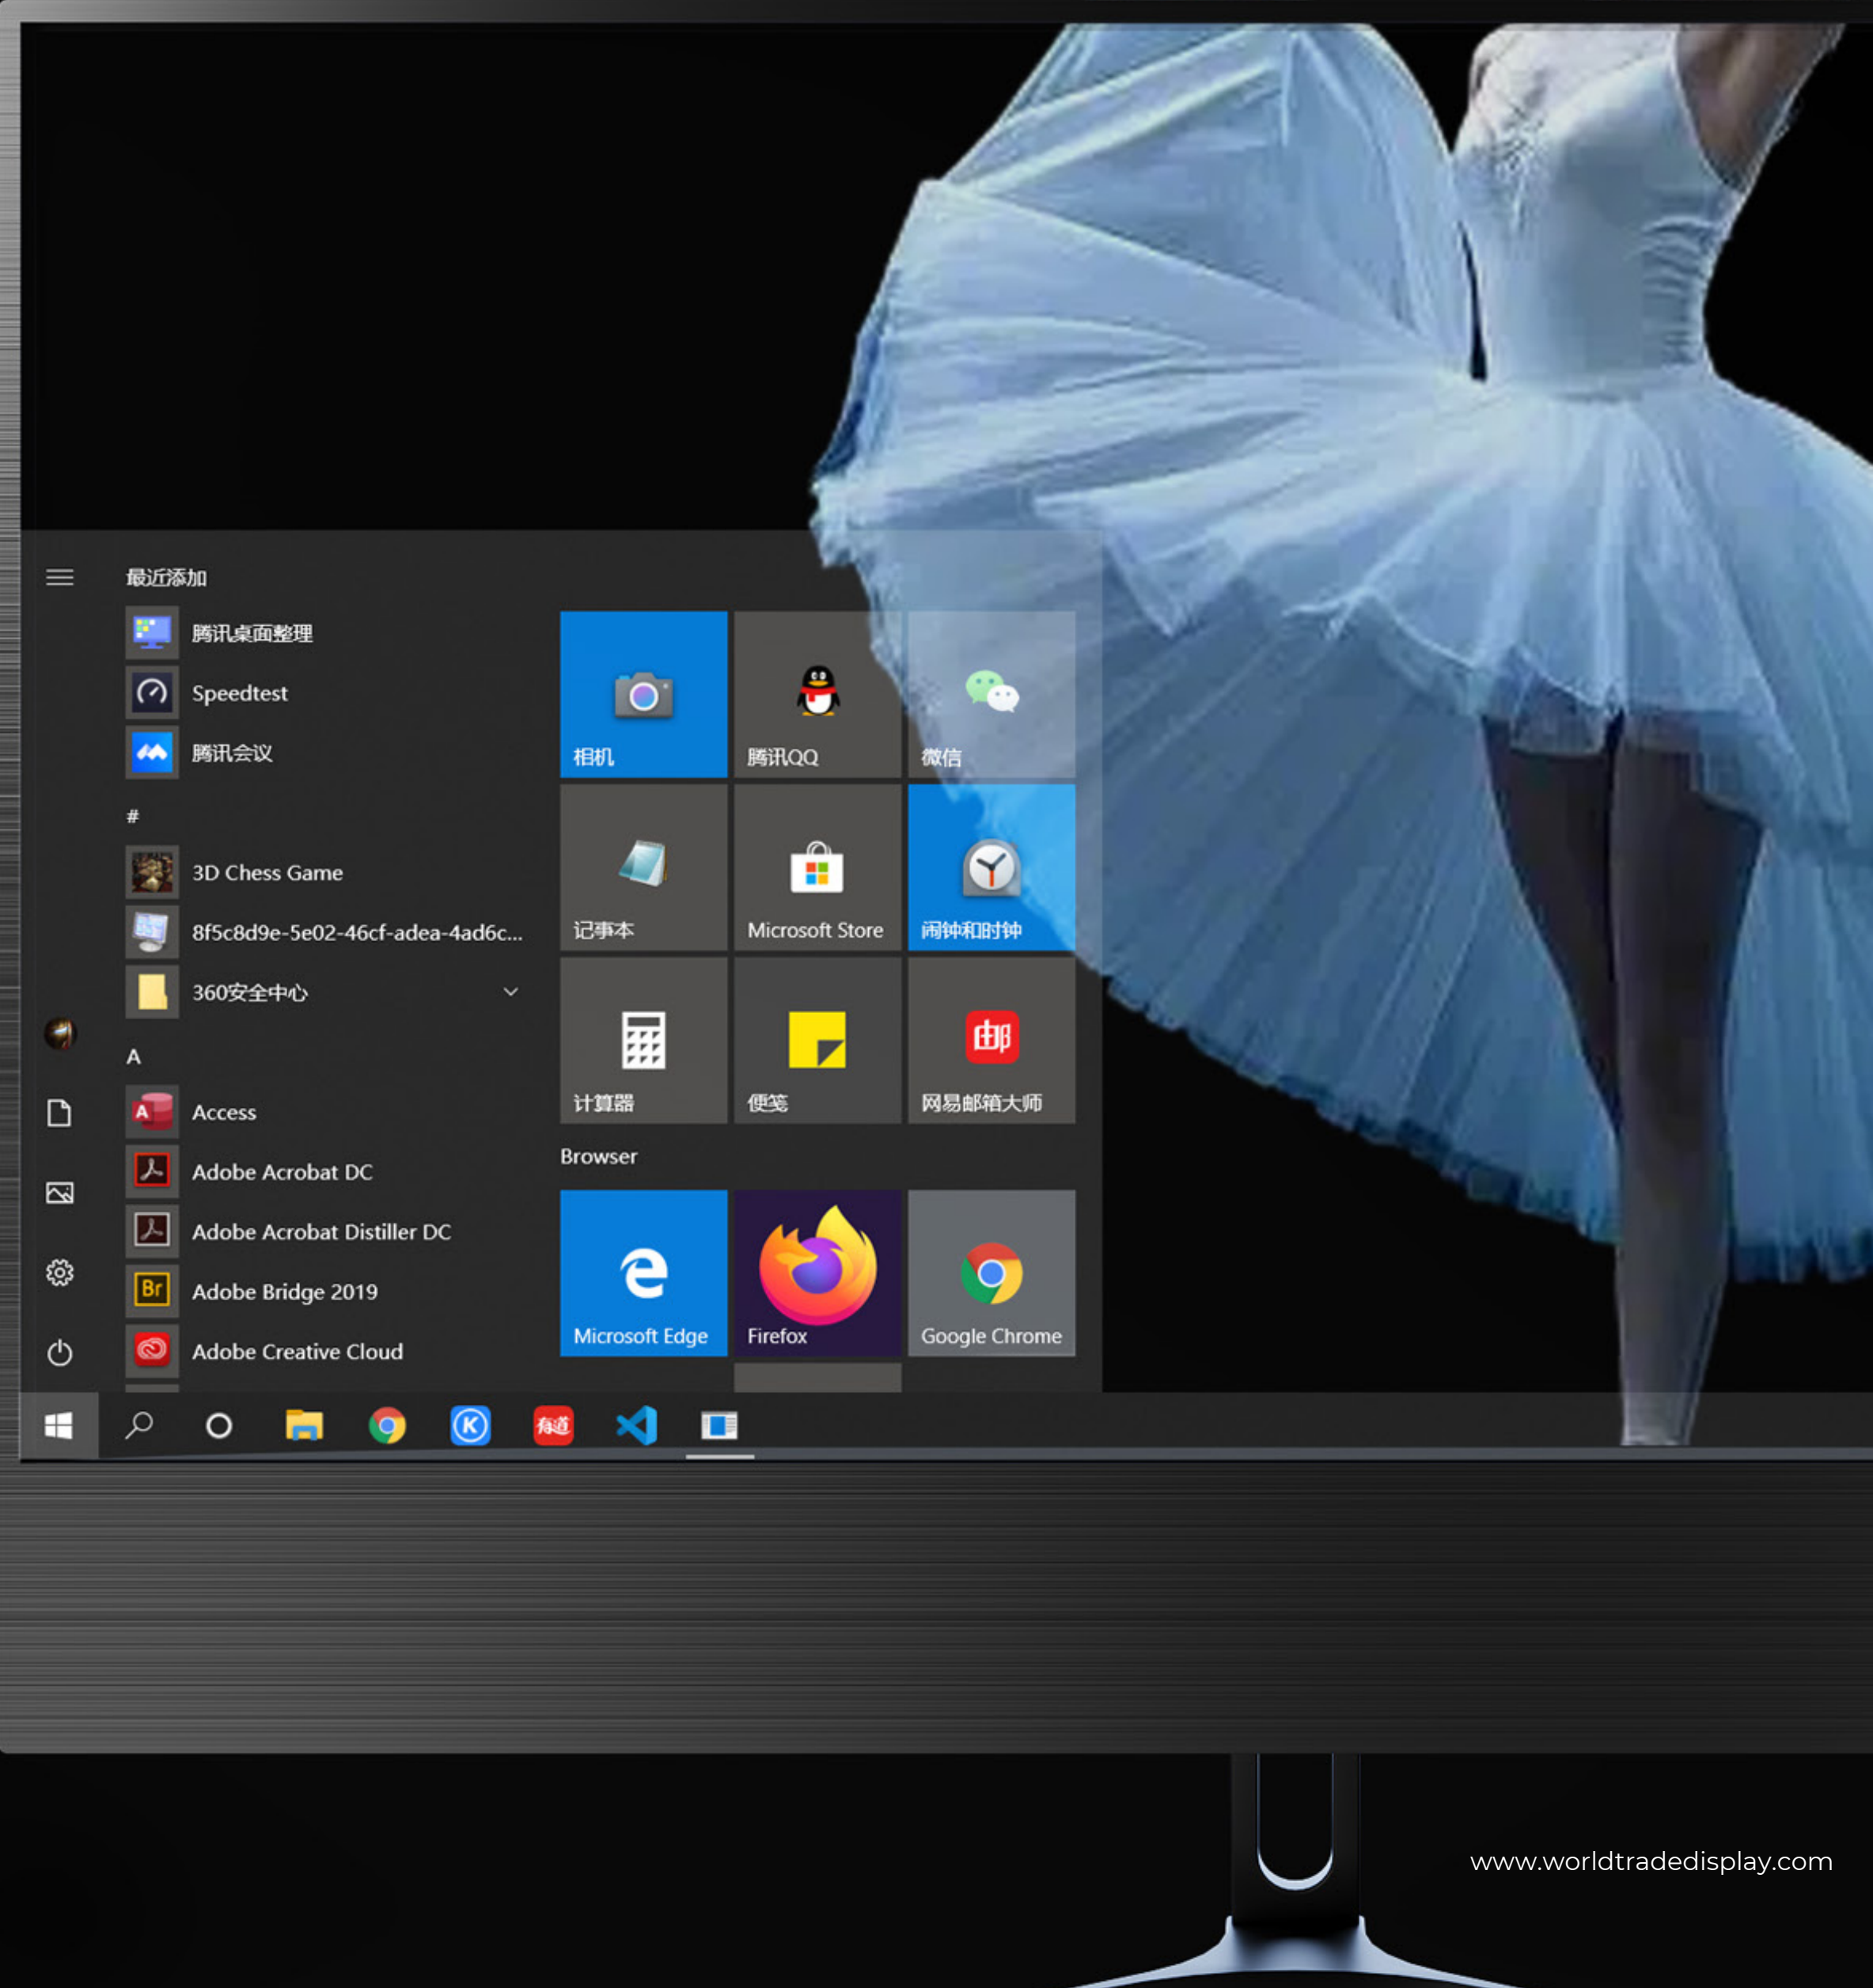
最近添加

腾讯桌面整理

Speedtest

腾讯会议

#

3D Chess Game

8f5c8d9e-5e02-46cf-adea-4ad6c...

360安全中心

A

Access

Adobe Acrobat DC

Adobe Acrobat Distiller DC

Adobe Bridge 2019

Adobe Creative Cloud

相机

腾讯QQ

微信

记事本

Microsoft Store

闹钟和时钟

计算器

便笺

网易邮箱大师

Browser

Microsoft Edge

Firefox

Google Chrome

有道

www.worldtradedisplay.com